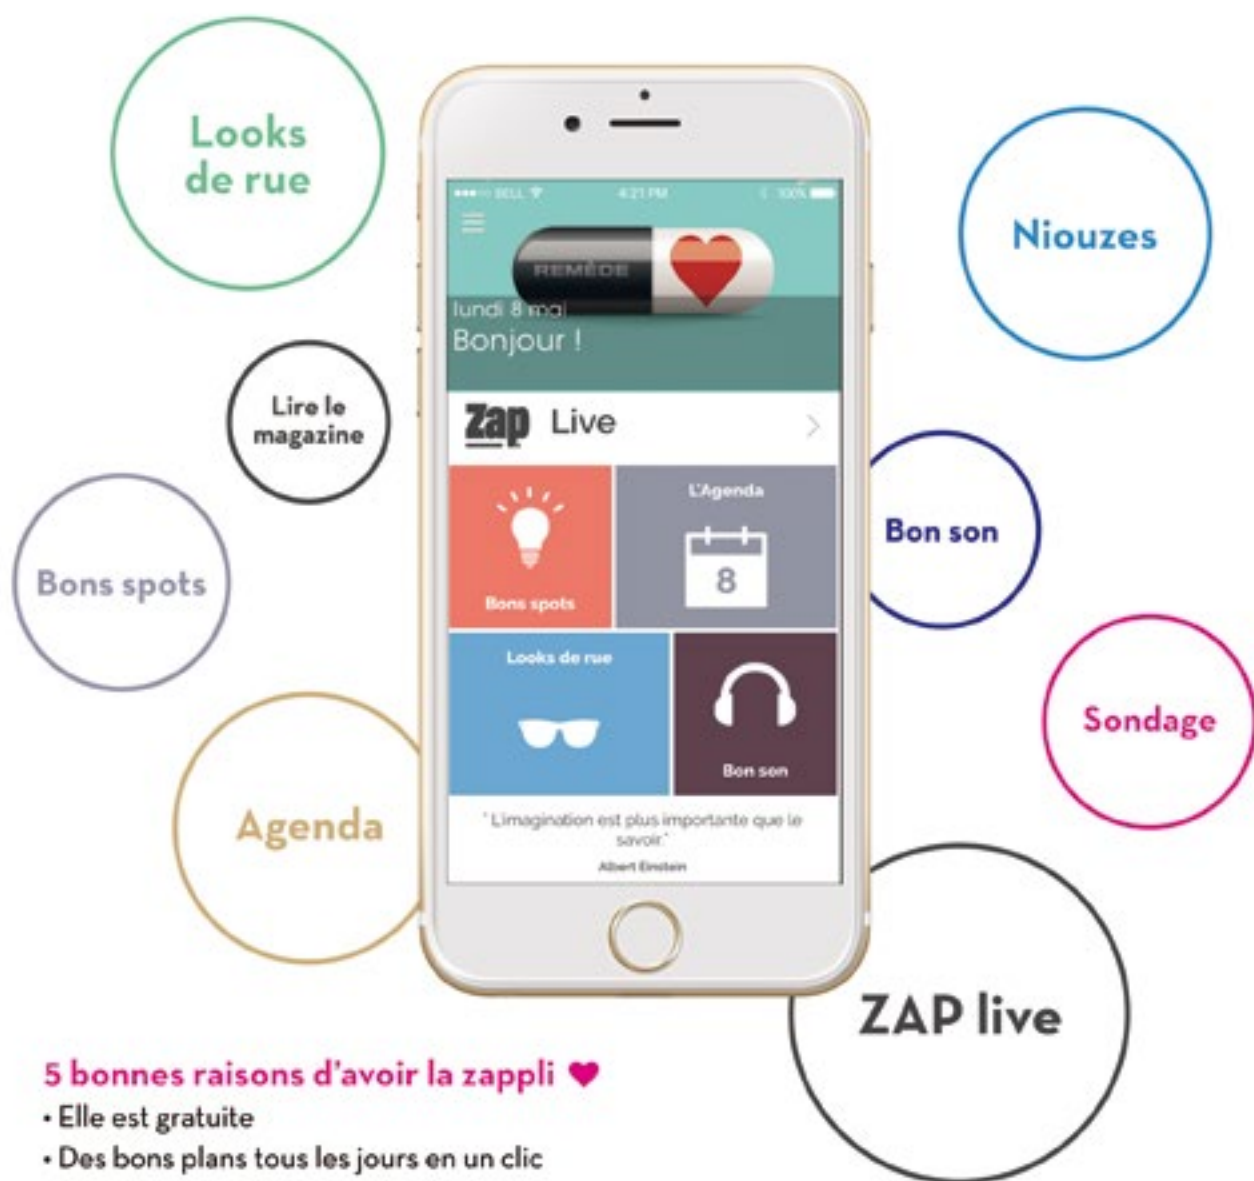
Looks de rue

Niouzes

Lire le magazine

Bons spots

Bon son

Sondage

Agenda

ZAP live

●●●○○ BELL 4:21 PM 100%

REMÈDE

lundi 8 mai

Bonjour !

Zap Live

Bons spots

L'Agenda

8

Looks de rue

Bon son

" L'imagination est plus importante que le savoir."

Albert Einstein

5 bonnes raisons d'avoir la zappli

• Elle est gratuite

• Des bons plans tous les jours en un clic